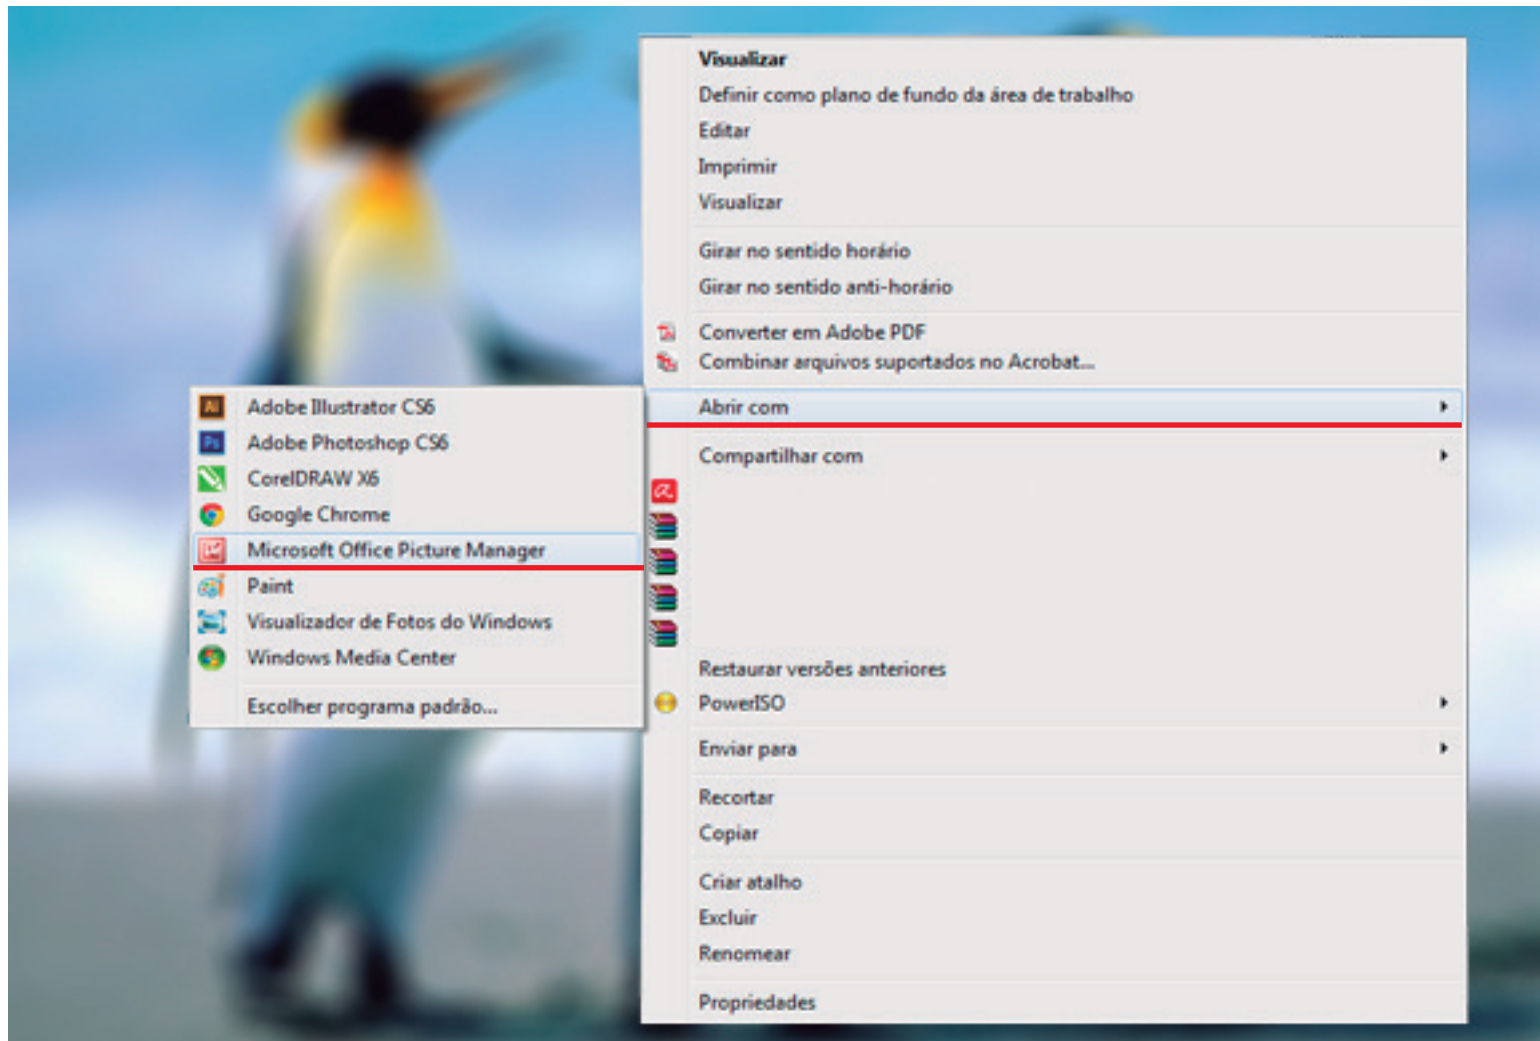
Visualizar
Definir como plano de fundo da área de trabalho
Editar
Imprimir
Visualizar

Girar no sentido horário
Girar no sentido anti-horário

Converter em Adobe PDF
Combinar arquivos suportados no Acrobat...

Abrir com

Compartilhar com

Restaurar versões anteriores
PowerISO

Enviar para

Recortar
Copiar

Criar atalho
Excluir
Renomear

Propriedades

Adobe Illustrator CS6
Adobe Photoshop CS6
CorelDRAW X6
Google Chrome
Microsoft Office Picture Manager
Paint
Visualizador de Fotos do Windows
Windows Media Center

Escolher programa padrão...